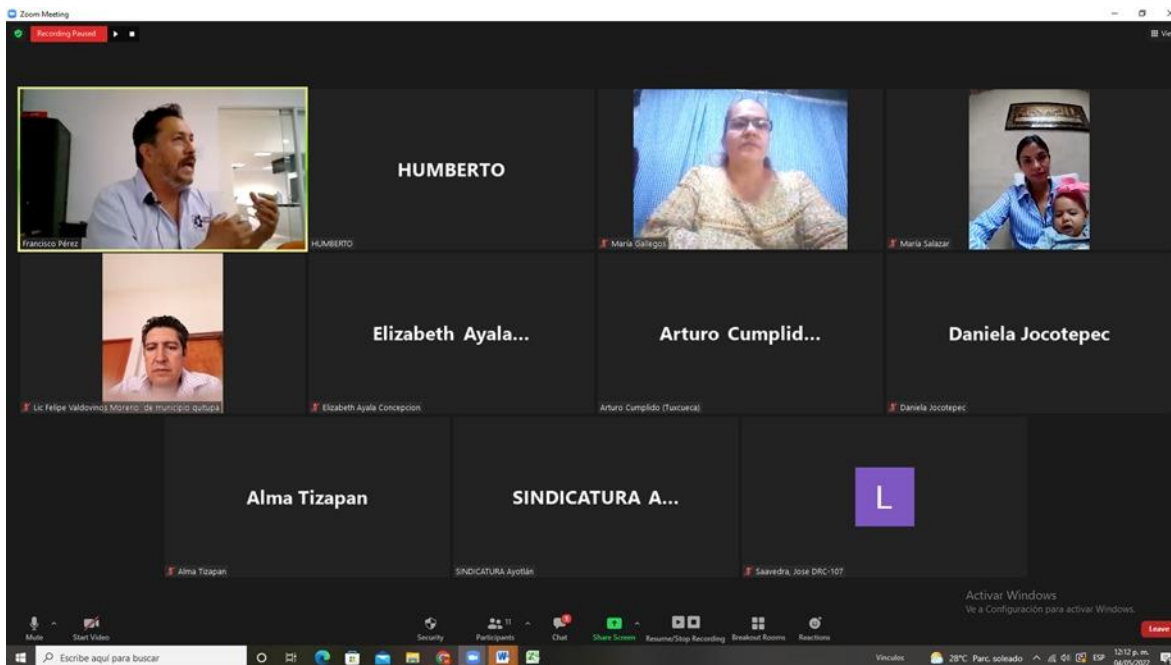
Zoom Meeting

Recording Paused

View

Francisco Pérez

HUMBERTO

HUMBERTO

María Gallegos

María Salazar

Lic Felipe Valdovinos Moreno de municipio quitupa

Elizabeth Ayala...

Elizabeth Ayala Concepcion

Arturo Cumplid...

Arturo Cumplido (Tuxcueca)

Daniela Jocotepec

Daniela Jocotepec

Alma Tizapan

Alma Tizapan

SINDICATURA A...

SINDICATURA Ayotlán

L

Saavedra, Jose DRC-107

Activar Windows
Ve a Configuración para activar Windows.

Mute Start Video Security Participants 11 Chat Share Screen Resume/Stop Recording Breakout Rooms Reactions Leave

Escribe aquí para buscar

Vínculos 28°C Parc. soleado ESP 12:12 p. m. 04/05/2022